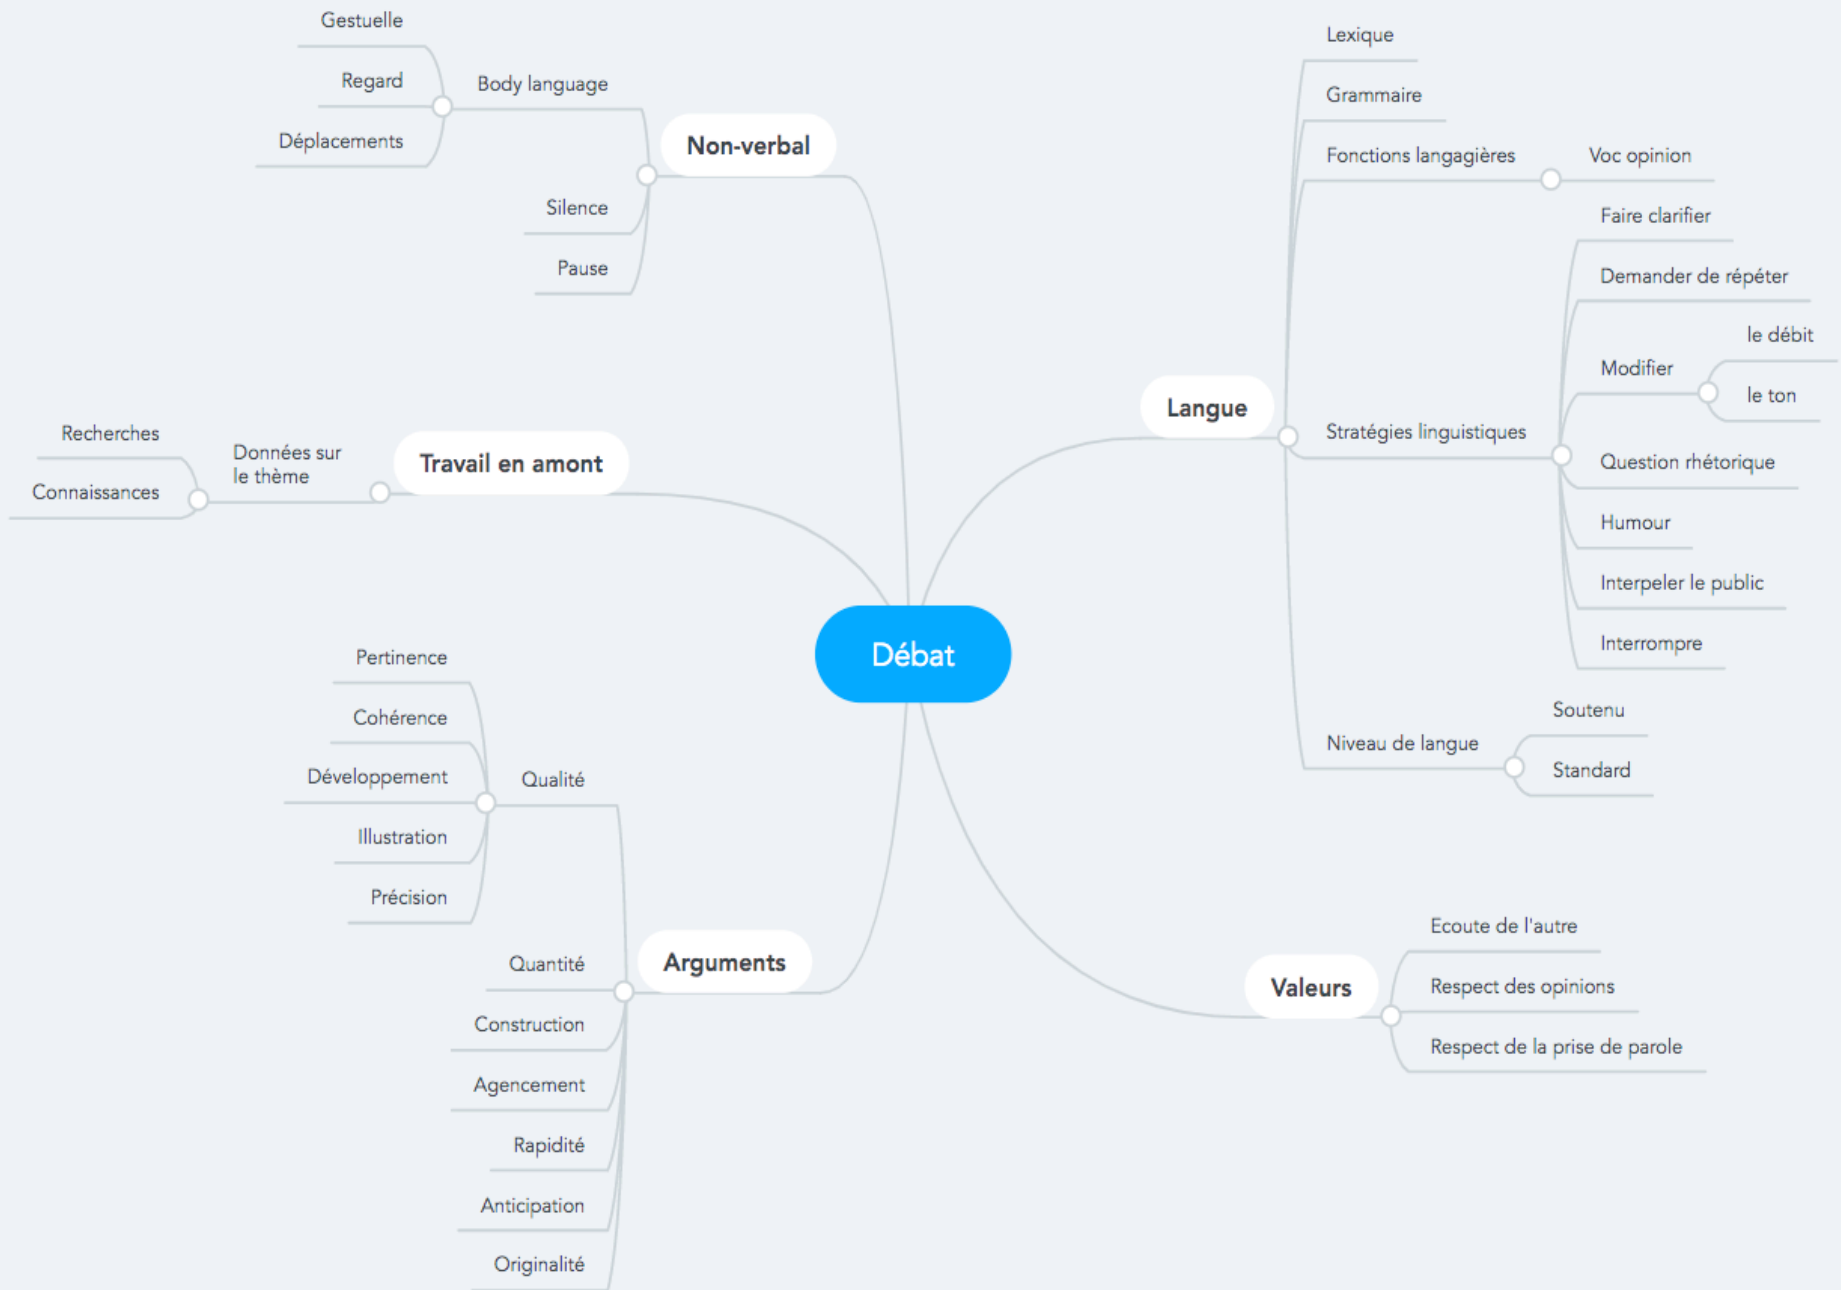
Débat

Non-verbal
Body language
Gestuelle
Regard
Déplacements
Silence
Pause

Travail en amont
Données sur le thème
Recherches
Connaissances

Arguments
Qualité
Pertinence
Cohérence
Développement
Illustration
Précision
Quantité
Construction
Agencement
Rapidité
Anticipation
Originalité

Langue
Lexique
Grammaire
Fonctions langagières
Voc opinion
Stratégies linguistiques
Faire clarifier
Demander de répéter
Modifier
le débit
le ton
Question rhétorique
Humour
Interpeler le public
Interrompre
Niveau de langue
Soutenu
Standard

Valeurs
Ecoute de l'autre
Respect des opinions
Respect de la prise de parole